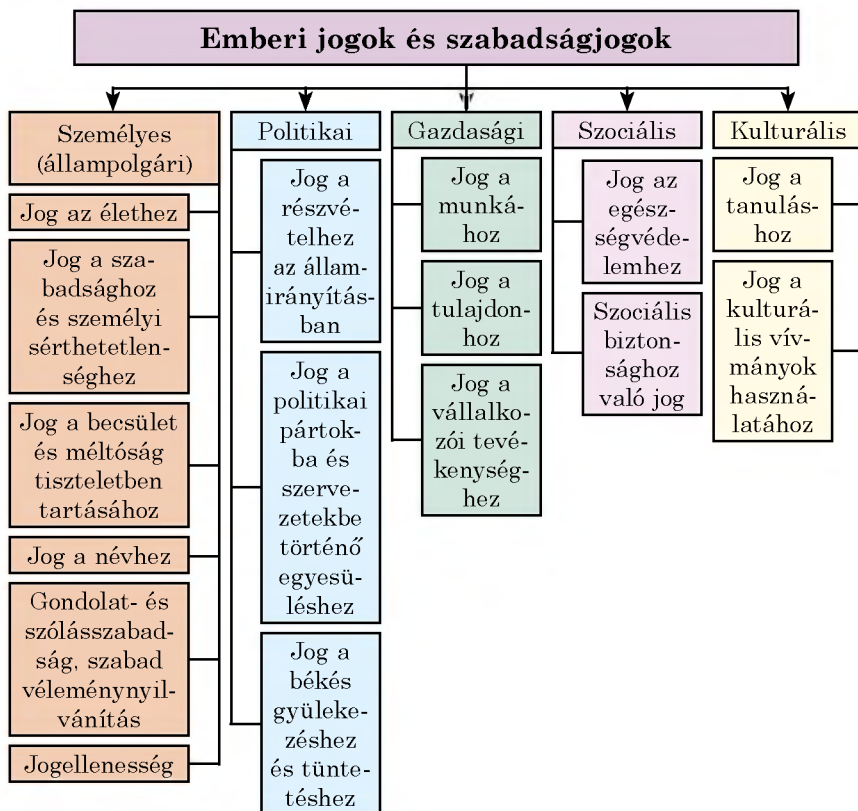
Emberi jogok és szabadságjogok

Személyes (állampolgári)

Jog az élethez

Jog a szabadsághoz és személyi sérthetetlenséghez

Jog a becsület és méltóság tiszteletben tartásához

Jog a névhez

Gondolat- és szólásszabadság, szabad véleménynyilvánítás

Jogellenesség

Politikai

Jog a részvételhez az államirányításban

Jog a politikai pártokba és szervezetekbe történő egyesüléshez

Jog a békés gyülekezéshez és tüntetéshez

Gazdasági

Jog a munkához

Jog a tulajdonhoz

Jog a vállalkozói tevékenységhez

Szociális

Jog az egészségvédelemhez

Szociális biztonsághoz való jog

Kulturális

Jog a tanuláshoz

Jog a kulturális vívmányok használatához